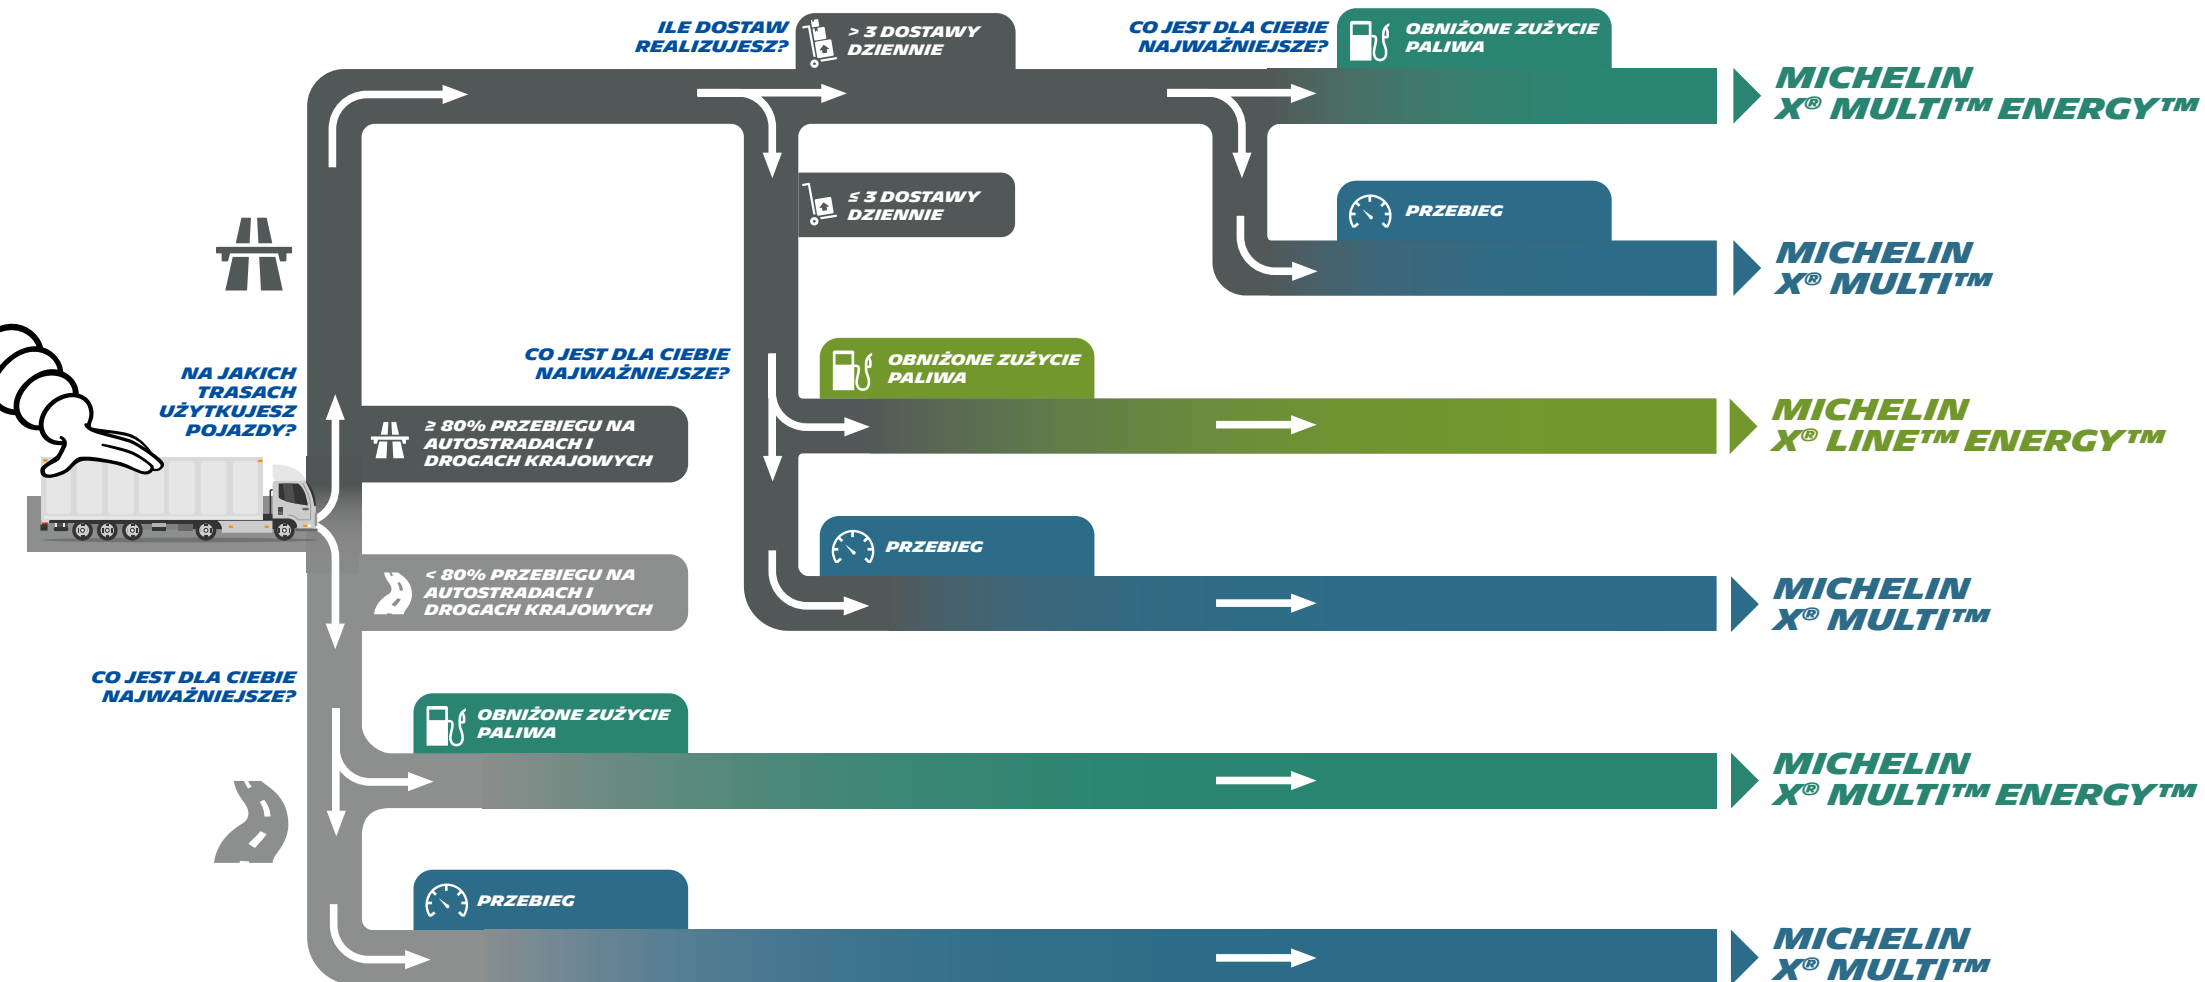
NA JAKICH TRASACH UŻYTKUJESZ POJAZDY?

≥ 80% PRZEBIEGU NA AUTOSTRADACH I DROGACH KRAJOWYCH

ILE DOSTAW REALIZUJESZ?

> 3 DOSTAWY DZIENNIE

CO JEST DLA CIEBIE NAJWAŻNIEJSZE?

OBNIŻONE ZUŻYCIE PALIWA

MICHELIN X® MULTI™ ENERGY™

PRZEBIEG

MICHELIN X® MULTI™

≤ 3 DOSTAWY DZIENNIE

CO JEST DLA CIEBIE NAJWAŻNIEJSZE?

OBNIŻONE ZUŻYCIE PALIWA

MICHELIN X® LINE™ ENERGY™

PRZEBIEG

MICHELIN X® MULTI™

< 80% PRZEBIEGU NA AUTOSTRADACH I DROGACH KRAJOWYCH

CO JEST DLA CIEBIE NAJWAŻNIEJSZE?

OBNIŻONE ZUŻYCIE PALIWA

MICHELIN X® MULTI™ ENERGY™

PRZEBIEG

MICHELIN X® MULTI™